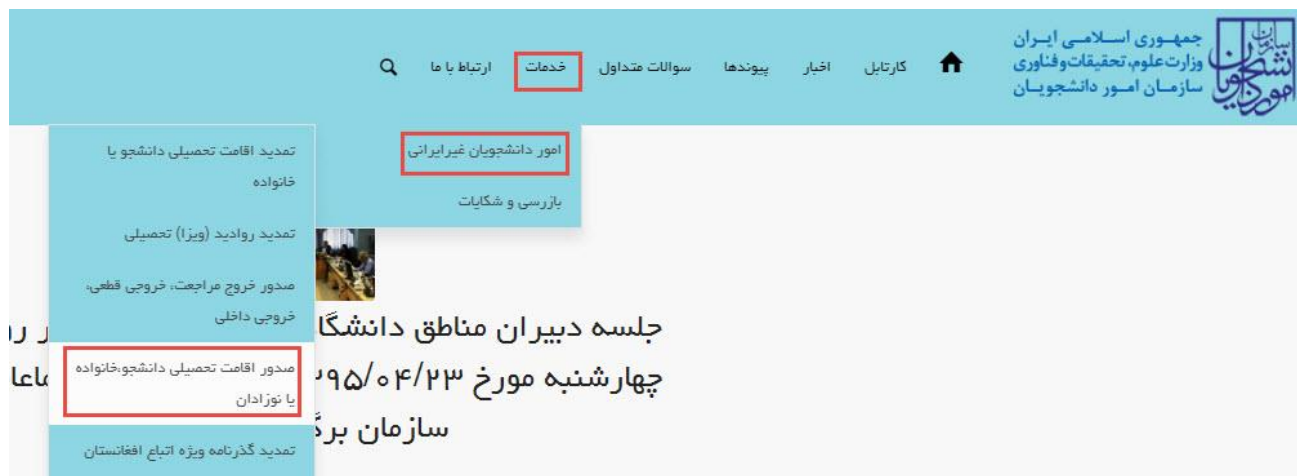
جمهوری اسلامی ایران
وزارت علوم، تحقیقات و فناوری
سازمان امور دانشجویان

کارتابل اخبار پیوندها سوالات متداول خدمات ارتباط با ما

امور دانشجویان غیرایرانی
بازرسی و شکایات

تمدید اقامت تحصیلی دانشجو یا خانواده
تمدید روادید (ویزا) تحصیلی
صدور خروج مراجعت، خروجی قطعی، خروجی داخلی
صدور اقامت تحصیلی دانشجو،خانواده یا نوزادان
تمدید گذرنامه ویژه اتباع افغانستان

جلسه دبیران مناطق دانشگا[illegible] ر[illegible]
چهارشنبه مورخ ۹۵/۰۴/۲۳ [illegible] ساعا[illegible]
سازمان برگ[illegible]